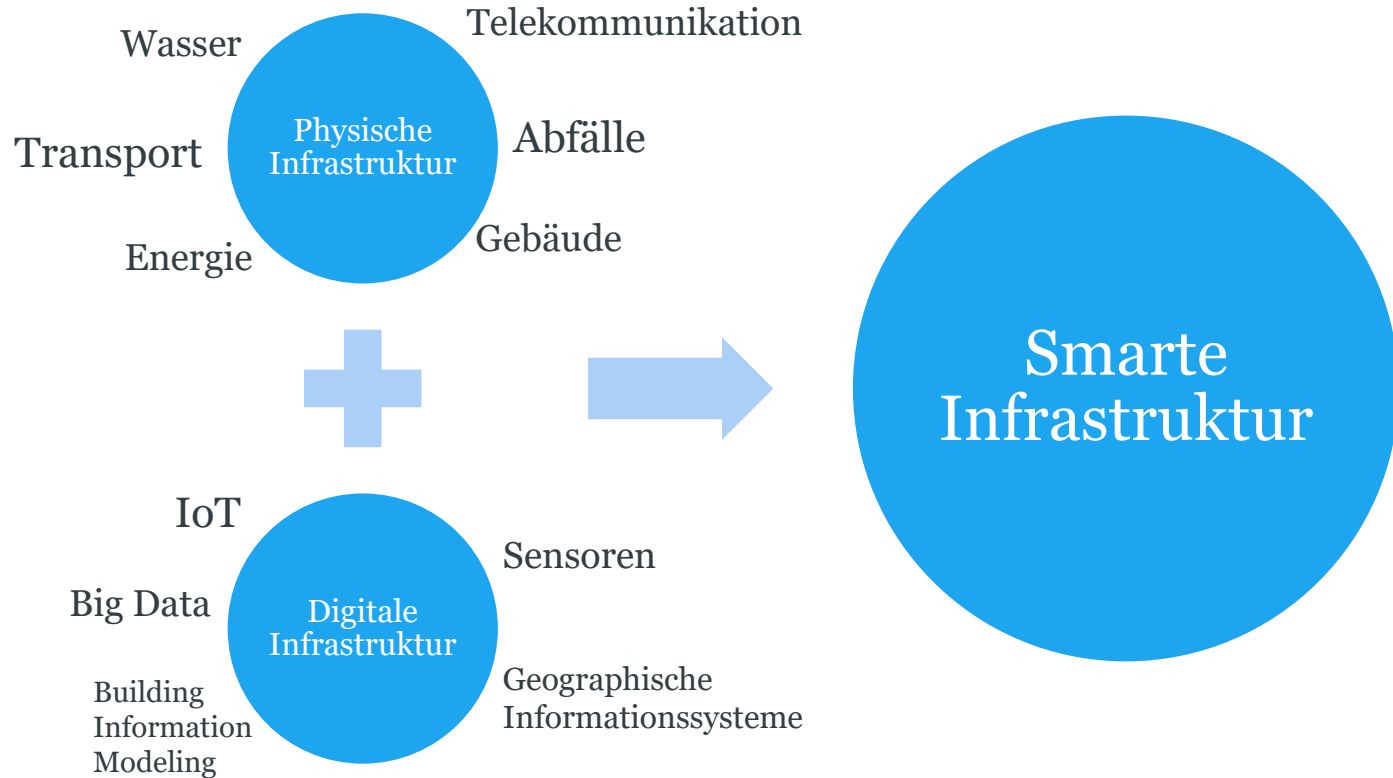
Wasser

Telekommunikation

Physische Infrastruktur

Transport

Abfälle

Energie

Gebäude

Smarte Infrastruktur

IoT

Sensoren

Big Data

Digitale Infrastruktur

Building Information Modeling

Geographische Informationssysteme